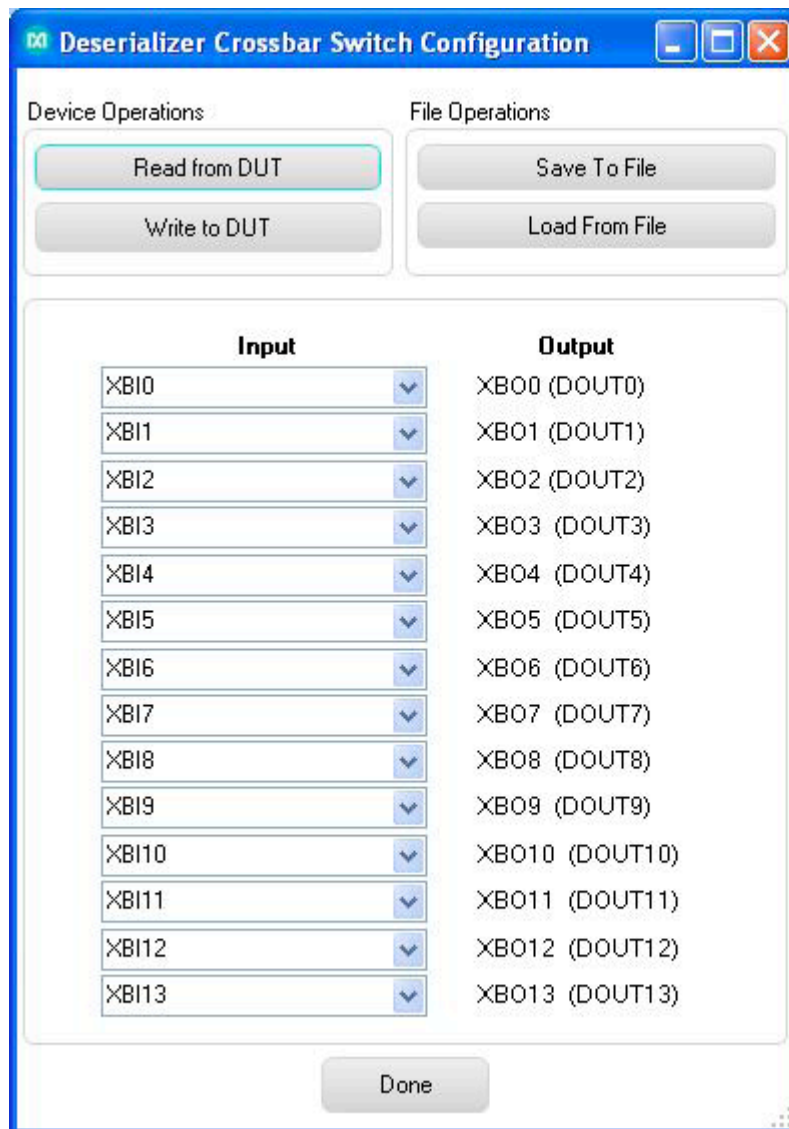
Deserializer Crossbar Switch Configuration

Device Operations

Read from DUT

Write to DUT

File Operations

Save To File

Load From File

| Input | Output |
|---|---|
| XBI0 | XBO0 (DOUT0) |
| XBI1 | XBO1 (DOUT1) |
| XBI2 | XBO2 (DOUT2) |
| XBI3 | XBO3 (DOUT3) |
| XBI4 | XBO4 (DOUT4) |
| XBI5 | XBO5 (DOUT5) |
| XBI6 | XBO6 (DOUT6) |
| XBI7 | XBO7 (DOUT7) |
| XBI8 | XBO8 (DOUT8) |
| XBI9 | XBO9 (DOUT9) |
| XBI10 | XBO10 (DOUT10) |
| XBI11 | XBO11 (DOUT11) |
| XBI12 | XBO12 (DOUT12) |
| XBI13 | XBO13 (DOUT13) |

Done